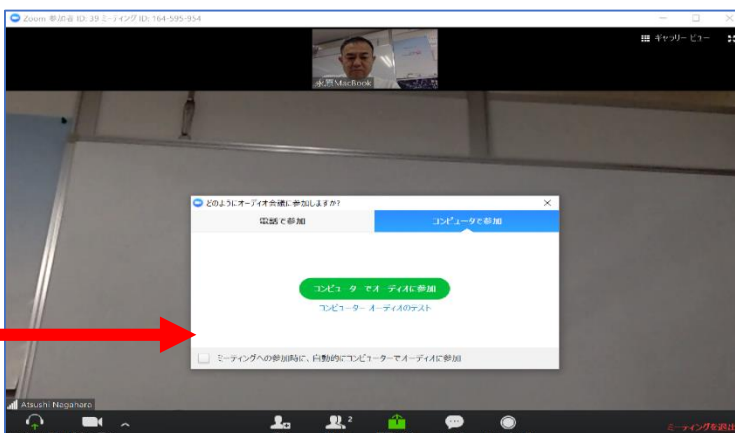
Zoom 参加者 ID: 39 ミーティング ID: 164-595-954

ギャラリー ビュー

永原MacBook

どのようにオーディオ会議に参加しますか?

電話で参加

コンピュータで参加

コンピュータでオーディオに参加

コンピューター オーディオのテスト

ミーティングへの参加時に、自動的にコンピューターでオーディオに参加

Atsushi Nagahara

2

ミーティングを退出